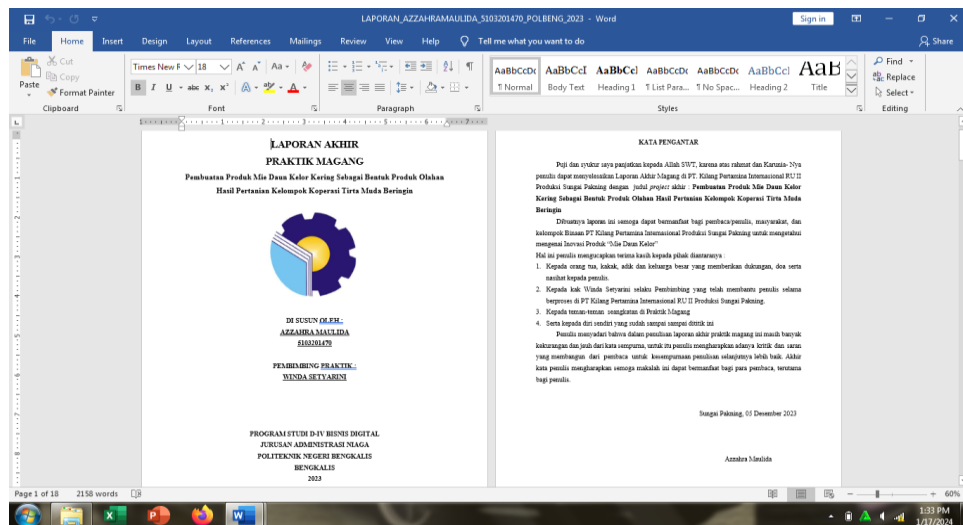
LAPORAN_AZZAHRAMAULIDA_5103201470_POLBENG_2023 - Word

Sign in

File Home Insert Design Layout References Mailings Review View Help Tell me what you want to do Share

Cut
Copy
Paste
Format Painter
Clipboard
Times New R 18
Font
Paragraph
AaBbCcDc ¶ Normal
AaBbCcI Body Text
AaBbCcI Heading 1
AaBbCcDc ¶ List Para...
AaBbCcDc ¶ No Spac...
AaBbCcI Heading 2
AaB Title
Styles
Find
Replace
Select
Editing

LAPORAN AKHIR
PRAKTIK MAGANG
Pembuatan Produk Mie Daun Kelor Kering Sebagai Bentuk Produk Olahan Hasil Pertanian Kelompok Koperasi Tirta Muda Beringin

DI SUSUN OLEH :
AZZAHRA MAULIDA
5103201470

PEMBIMBING PRAKTIK :
WINDA SETYARINI

PROGRAM STUDI D-IV BISNIS DIGITAL
JURUSAN ADMINISTRASI NIAGA
POLITEKNIK NEGERI BENGKALIS
BENGKALIS
2023

KATA PENGANTAR

Puji dan syukur saya panjatkan kepada Allah SWT, karena atas rahmat dan Karunia- Nya penulis dapat menyelesaikan Laporan Akhir Magang di PT. Kilang Pertamina Internasional RU II Produksi Sungai Pakning dengan judul project akhir : Pembuatan Produk Mie Daun Kelor Kering Sebagai Bentuk Produk Olahan Hasil Pertanian Kelompok Koperasi Tirta Muda Beringin

Dibuatnya laporan ini semoga dapat bermanfaat bagi pembaca/penulis, masyarakat, dan kelompok Binaan PT Kilang Pertamina Internasional Produksi Sungai Pakning untuk mengetahui mengenai Inovasi Produk "Mie Daun Kelor"

Hal ini penulis mengucapkan terima kasih kepada pihak diantaranya :

1. Kepada orang tua, kakak, adik dan keluarga besar yang memberikan dukungan, doa serta nasihat kepada penulis.
2. Kepada kak Winda Setyarini selaku Pembimbing yang telah membantu penulis selama berproses di PT Kilang Pertamina Internasional RU II Produksi Sungai Pakning.
3. Kepada teman-teman seangkatan di Praktik Magang
4. Serta kepada diri sendiri yang sudah sampai sampai ditirik ini

Penulis menyadari bahwa dalam penulisan laporan akhir praktik magang ini masih banyak kekurangan dan jauh dari kata sempurna, untuk itu penulis mengharapkan adanya kritik dan saran yang membangun dari pembaca untuk kesempurnaan penulisan selanjutnya lebih baik. Akhir kata penulis mengharapkan semoga makalah ini dapat bermanfaat bagi para pembaca, terutama bagi penulis.

Sungai Pakning, 05 Desember 2023

Azzahra Maulida

Page 1 of 18 2158 words
60%
1:33 PM
1/17/2024